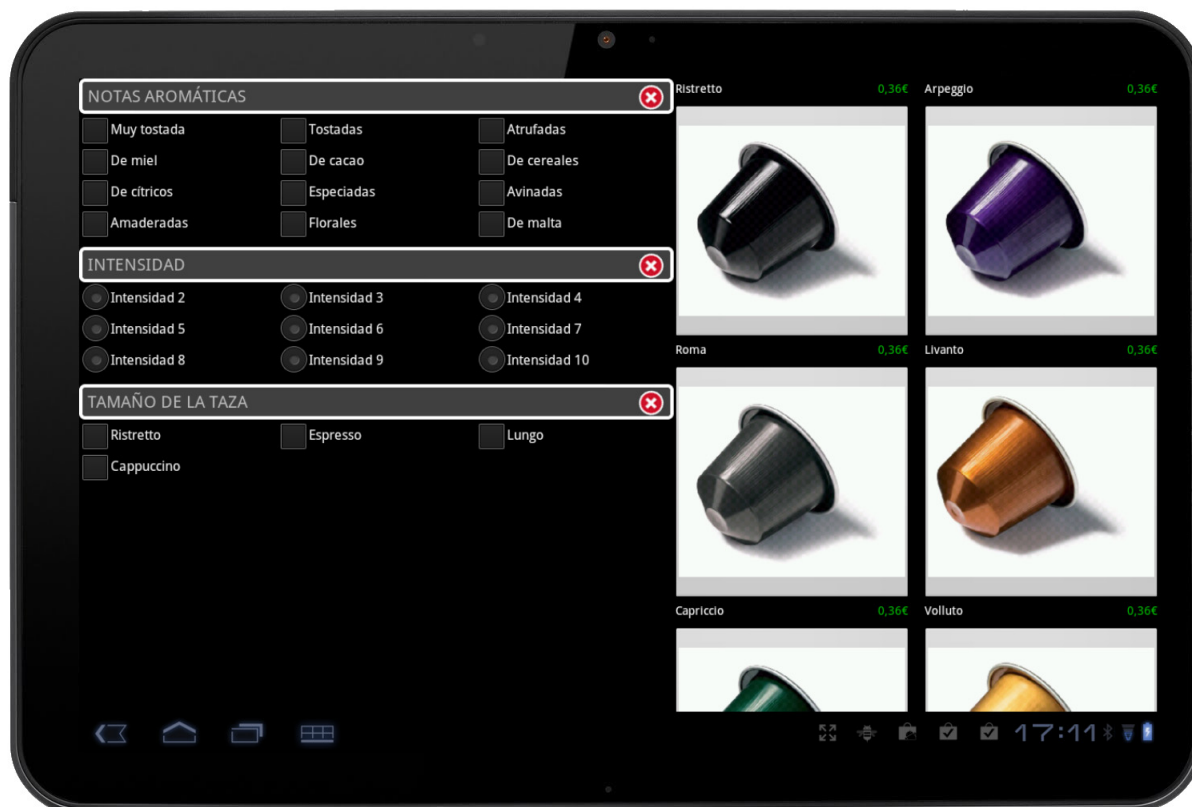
NOTAS AROMÁTICAS

Muy tostada
Tostadas
Atrufadas
De miel
De cacao
De cereales
De citricos
Especiadas
Avinadas
Amaderadas
Florales
De malta

INTENSIDAD

Intensidad 2
Intensidad 3
Intensidad 4
Intensidad 5
Intensidad 6
Intensidad 7
Intensidad 8
Intensidad 9
Intensidad 10

TAMAÑO DE LA TAZA

Ristretto
Espresso
Lungo
Cappuccino

Ristretto 0,36€
Arpeggio 0,36€
Roma 0,36€
Livanto 0,36€
Capriccio 0,36€
Volluto 0,36€

17:11